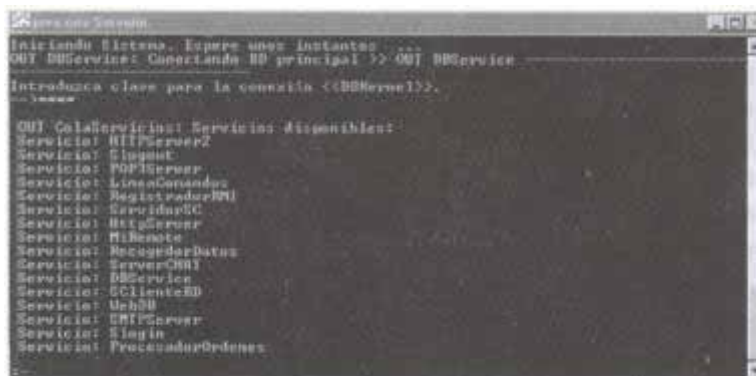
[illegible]

Iniciando Sistema. Espere unos instantes ...
OUT DBService: Conectando BD principal >> OUT DBService

Introduzca clave para la conexión <<DBKernel>>.
-->*****

OUT ColaServicios: Servicios disponibles:
Servicio: HTTPServer2
Servicio: Slogout
Servicio: POP3Server
Servicio: LineaComandos
Servicio: RegistradorRMI
Servicio: ServidorSC
Servicio: MsgServer
Servicio: MiRemote
Servicio: RecogedorDatos
Servicio: ServerCORBA
Servicio: DBService
Servicio: SClienteBD
Servicio: WebDB
Servicio: SMTPServer
Servicio: Slogin
Servicio: ProcesadorOrdenes